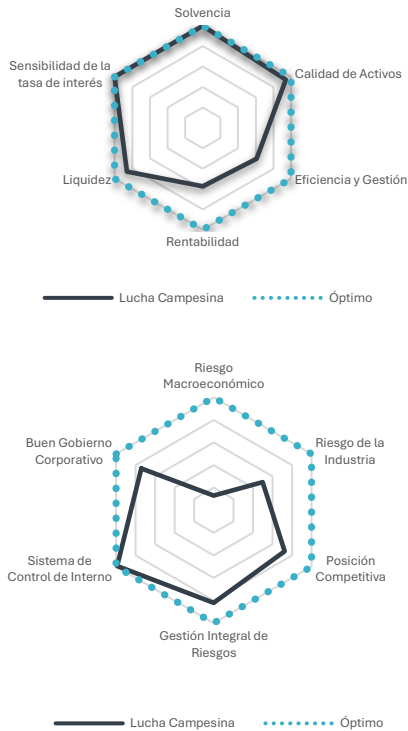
Solvencia

Sensibilidad de la tasa de interés

Calidad de Activos

Liquidez

Eficiencia y Gestión

Rentabilidad

Lucha Campesina

Óptimo

Riesgo Macroeconómico

Buen Gobierno Corporativo

Riesgo de la Industria

Sistema de Control de Interno

Posición Competitiva

Gestión Integral de Riesgos

Lucha Campesina

Óptimo